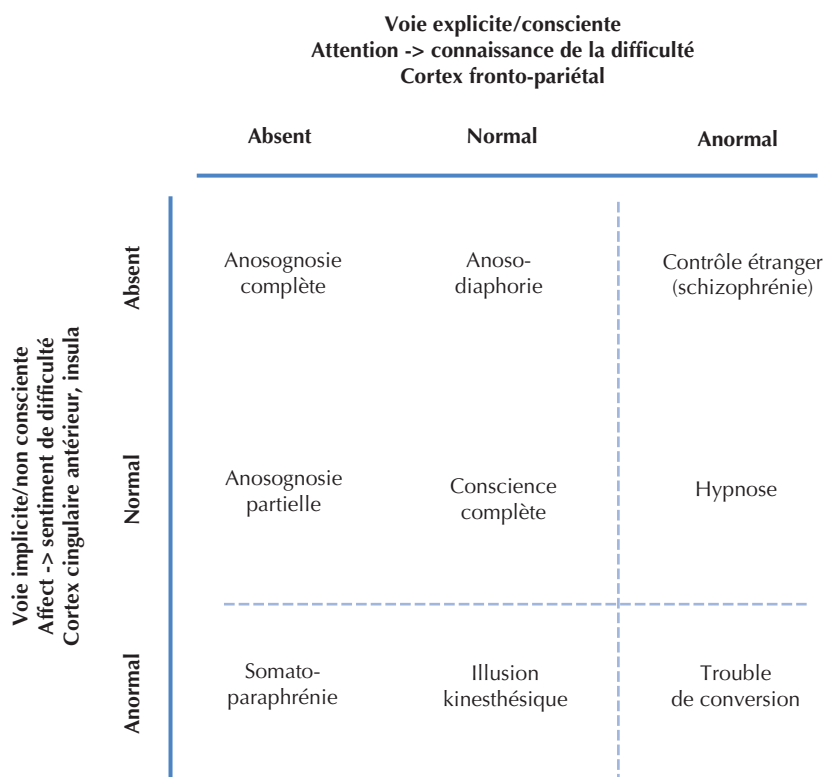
Voie explicite/consciente
Attention -> connaissance de la difficulté
Cortex fronto-pariétal

Voie implicite/non consciente
Affect -> sentiment de difficulté
Cortex cingulaire antérieur, insula

| | Absent | Normal | Anormal |
|---|---|---|---|
| Absent | Anosognosie complète | Anoso-diaphorie | Contrôle étranger (schizophrénie) |
| Normal | Anosognosie partielle | Conscience complète | Hypnose |
| Anormal | Somato-paraphrénie | Illusion kinesthésique | Trouble de conversion |